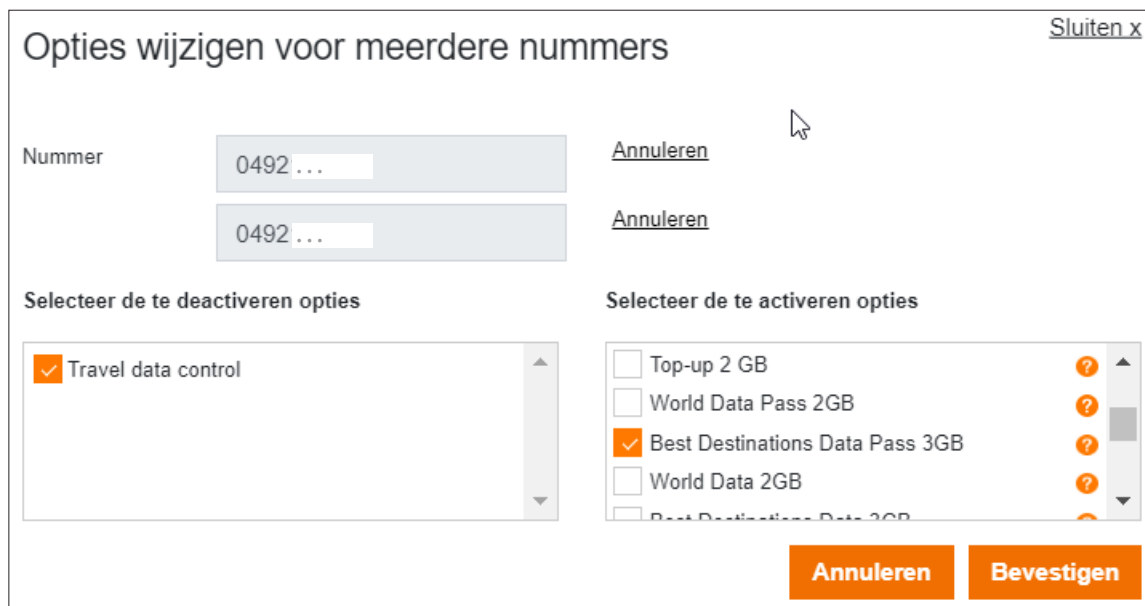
Opties wijzigen voor meerdere nummers

Sluiten x

Nummer

0492...

Annuleren

0492...

Annuleren

Selecteer de te deactiveren opties

Travel data control

Selecteer de te activeren opties

Top-up 2 GB

World Data Pass 2GB

Best Destinations Data Pass 3GB

World Data 2GB

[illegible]

Annuleren

Bevestigen